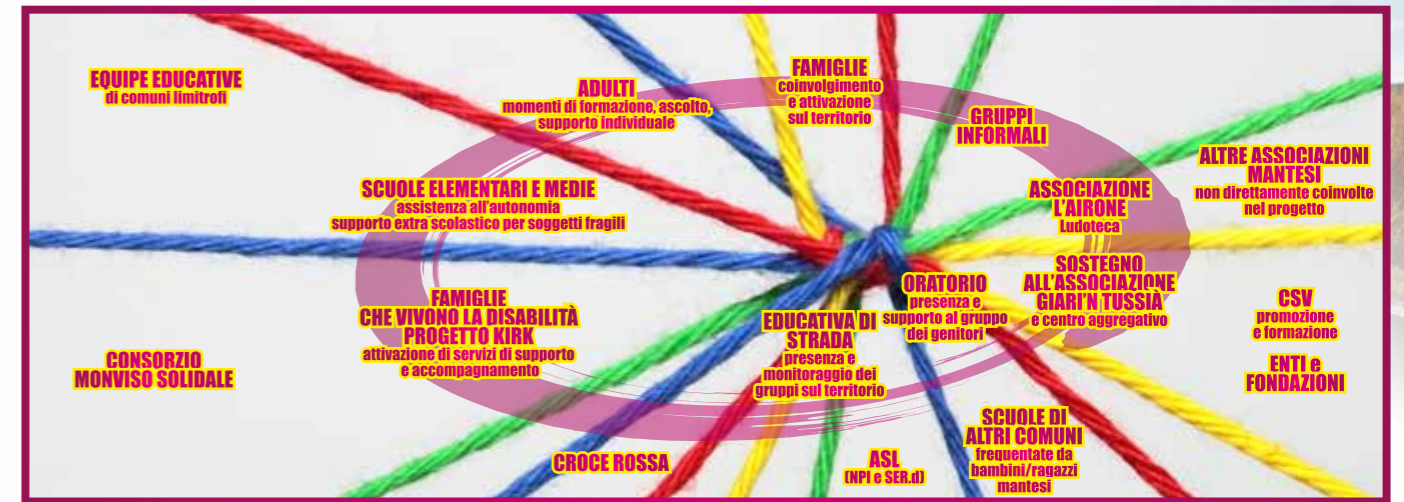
EQUIPE EDUCATIVE
di comuni limitrofi

ADULTI
momenti di formazione, ascolto, supporto individuale

FAMIGLIE
coinvolgimento e attivazione sul territorio

GRUPPI INFORMALI

ALTRE ASSOCIAZIONI MANTESI
non direttamente coinvolte nel progetto

SCUOLE ELEMENTARI E MEDIE
assistenza all'autonomia
supporto extra scolastico per soggetti fragili

ASSOCIAZIONE L'AIRONE
Ludoteca

SOSTEGNO ALL'ASSOCIAZIONE GIARI'N TUSSIÀ
e centro aggregativo

ORATORIO
presenza e supporto al gruppo dei genitori

FAMIGLIE CHE VIVONO LA DISABILITÀ PROGETTO KIRK
attivazione di servizi di supporto e accompagnamento

EDUCATIVA DI STRADA
presenza e monitoraggio dei gruppi sul territorio

CSV
promozione e formazione

ENTI e FONDAZIONI

CONSORZIO MONVISO SOLIDALE

SCUOLE DI ALTRI COMUNI
frequentate da bambini/ragazzi mantesi

ASL
(NPI e SER.d)

CROCE ROSSA